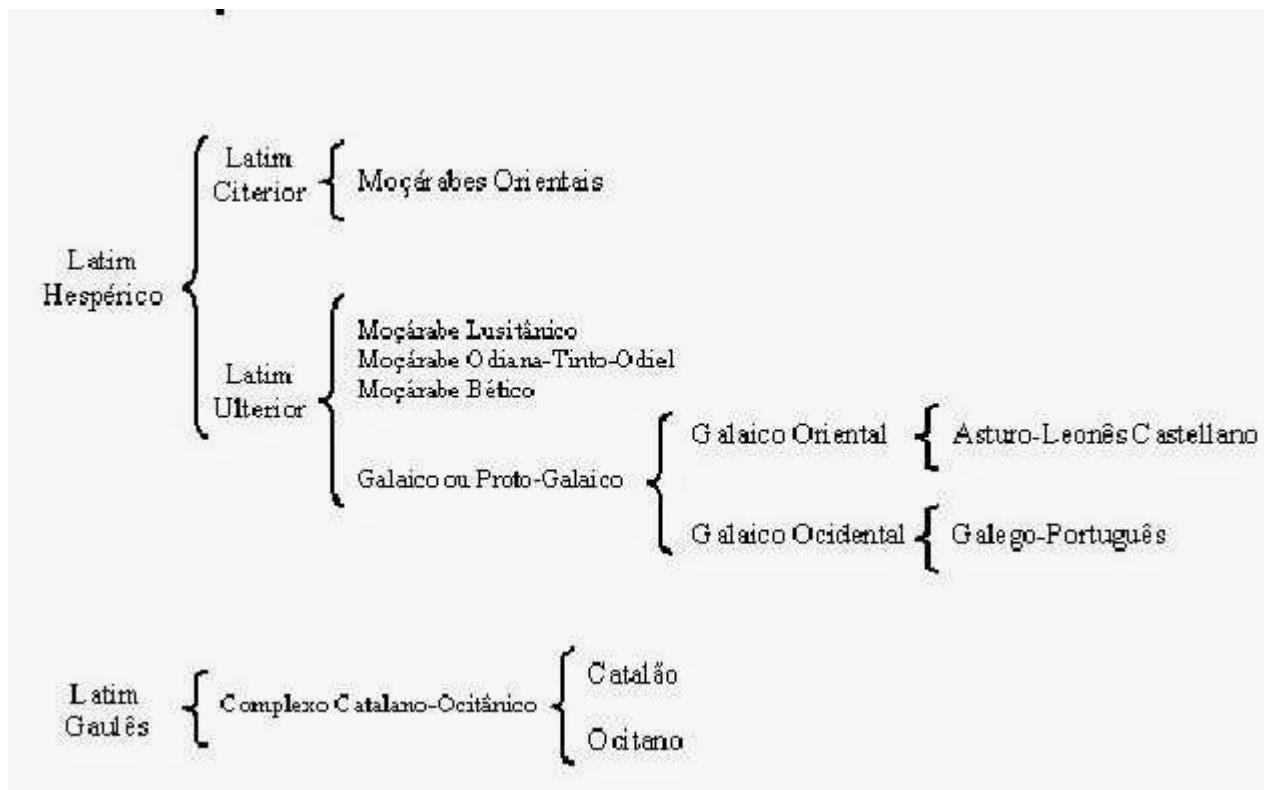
Latim Hespérico

Latim Citerior

Moçárabes Orientais

Latim Ulterior

Moçárabe Lusitânico
Moçárabe Odiana-Tinto-Odiel
Moçárabe Bético

Galaico ou Proto-Galaico

Galaico Oriental

Asturo-Leonês Castellano

Galaico Ocidental

Galego-Português

Latim Gaulês

Complexo Catalano-Ocitânico

Catalão

Ocitano